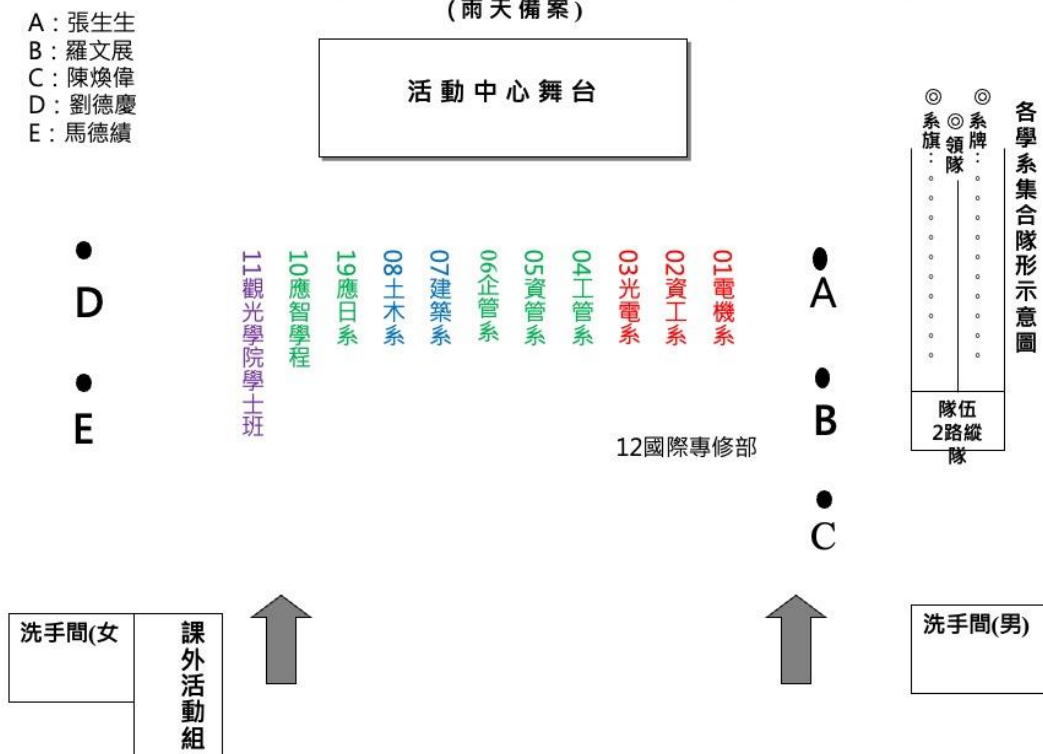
(雨天備案)

A：張生生
B：羅文展
C：陳煥偉
D：劉德慶
E：馬德績

活動中心舞台

各學系集合隊形示意圖

◎系旗
◎領隊
◎系牌

隊伍2路縱隊

D

E

11觀光學院學士班
10應智學程
19應日系
08土木系
07建築系
06企管系
05資管系
04工管系
03光電系
02資工系
01電機系

A

B

12國際專修部

C

洗手間(女

課外活動組

洗手間(男)